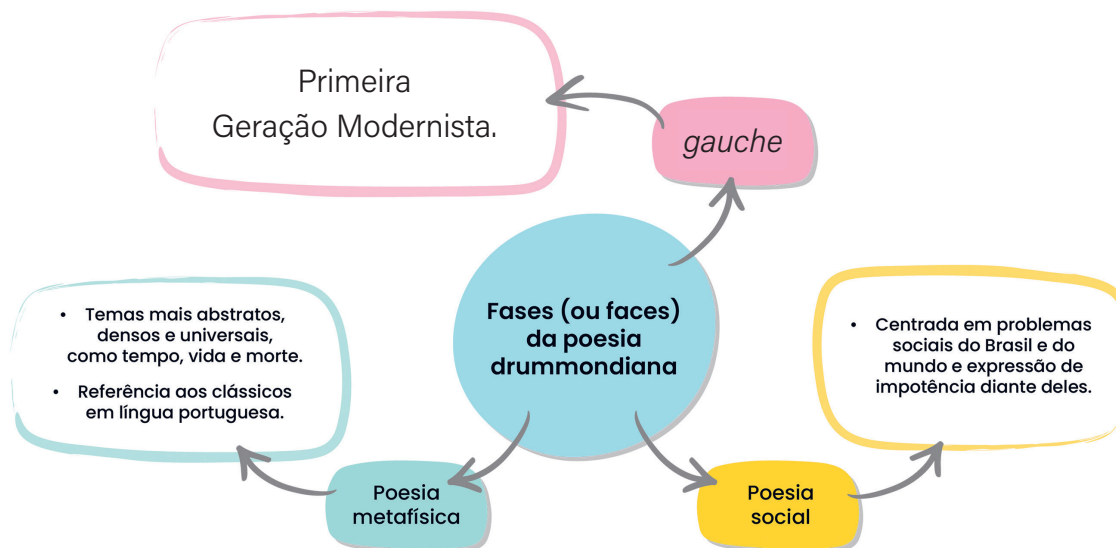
Primeira
Geração Modernista.

gauche

Fases (ou faces) da poesia drummondiana

• Temas mais abstratos, densos e universais, como tempo, vida e morte.
• Referência aos clássicos em língua portuguesa.

Poesia metafísica

Poesia social

• Centrada em problemas sociais do Brasil e do mundo e expressão de impotência diante deles.